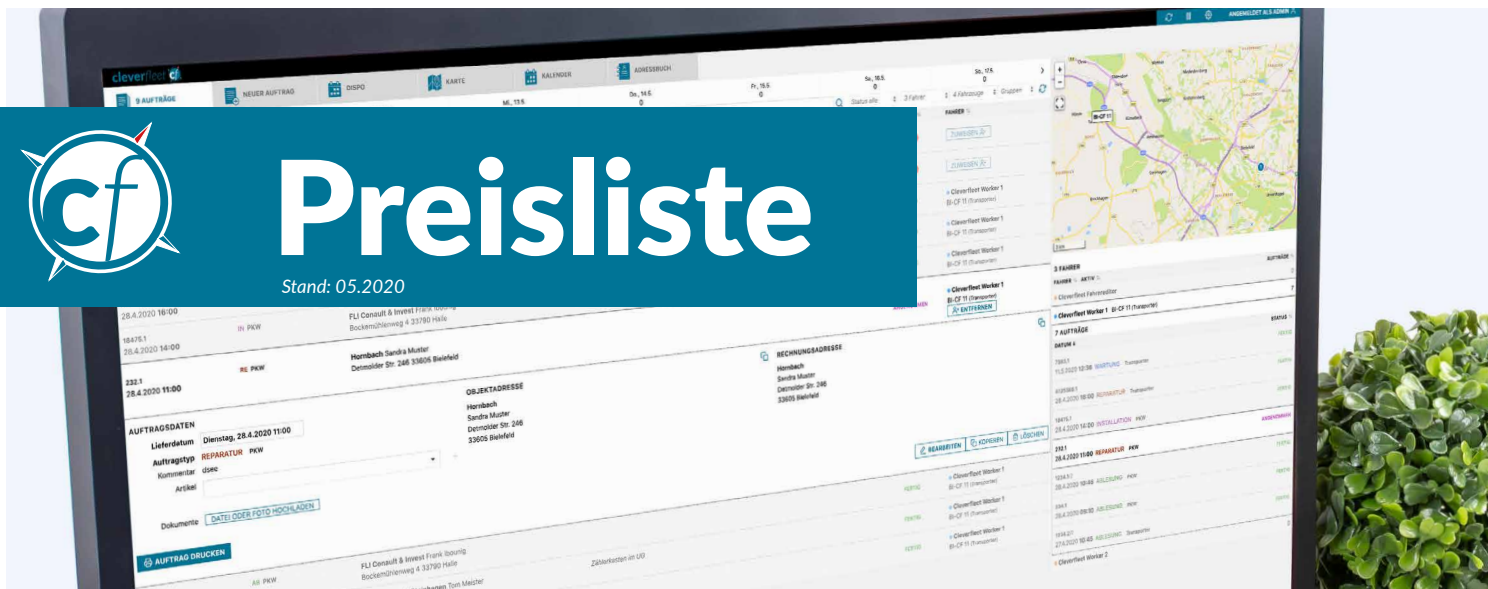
cf

Preisliste

Stand: 05.2020

cleverfleet cf

9 AUFTRÄGE

NEUER AUFTRAG

DISPO

KARTE

KALENDER

ADRESSBUCH

ANGEMELDET ALS ADMIN

Mi., 13.5.

Do., 14.5.
0

Fr., 15.5.
0

Sa., 16.5.
0

So., 17.5.
0

Status alle

3 Fahrer

4 Fahrzeuge

Gruppen

FAHRER

ZUWEISEN

ZUWEISEN

Cleverfleet Worker 1
BI-CF 11 (Transporter)

Cleverfleet Worker 1
BI-CF 11 (Transporter)

Cleverfleet Worker 1
BI-CF 11 (Transporter)

Cleverfleet Worker 1
BI-CF 11 (Transporter)

ENTFERNEN

28.4.2020 16:00

FLI Consult & Invest Frank Ibounig
Bockemühlenweg 4 33790 Halle

18475.1
28.4.2020 14:00

IN PKW

Hornbach Sandra Muster
Detmolder Str. 246 33605 Bielefeld

232.1
28.4.2020 11:00

RE PKW

RECHNUNGSADRESSE
Hornbach
Sandra Muster
Detmolder Str. 246
33605 Bielefeld

OBJEKTADRESSE
Hornbach
Sandra Muster
Detmolder Str. 246
33605 Bielefeld

AUFTRAGSDATEN
Lieferdatum Dienstag, 28.4.2020 11:00
Auftragstyp REPARATUR PKW
Kommentar dsee
Artikel

Dokumente DATEI ODER FOTO HOCHLADEN

BEARBEITEN KOPIEREN LÖSCHEN

AUFTRAG DRUCKEN

AB PKW

FLI Consult & Invest Frank Ibounig
Bockemühlenweg 4 33790 Halle

Zählerkasten im UG

Tom Meister

3 FAHRER

FAHRER AKTIV

Cleverfleet Fahrzeugführer

Cleverfleet Worker 1 BI-CF 11 (Transporter)

7 AUFTRÄGE

STATUS

DATUM

11.5.2020 12:38 WARTUNG Transporter

28.4.2020 16:00 REPARATUR Transporter

28.4.2020 14:00 INSTALLATION PKW

232.1
28.4.2020 11:00 REPARATUR PKW

ABLESUNG PKW

ABLESUNG PKW

ABLESUNG Transporter

Cleverfleet Worker 2